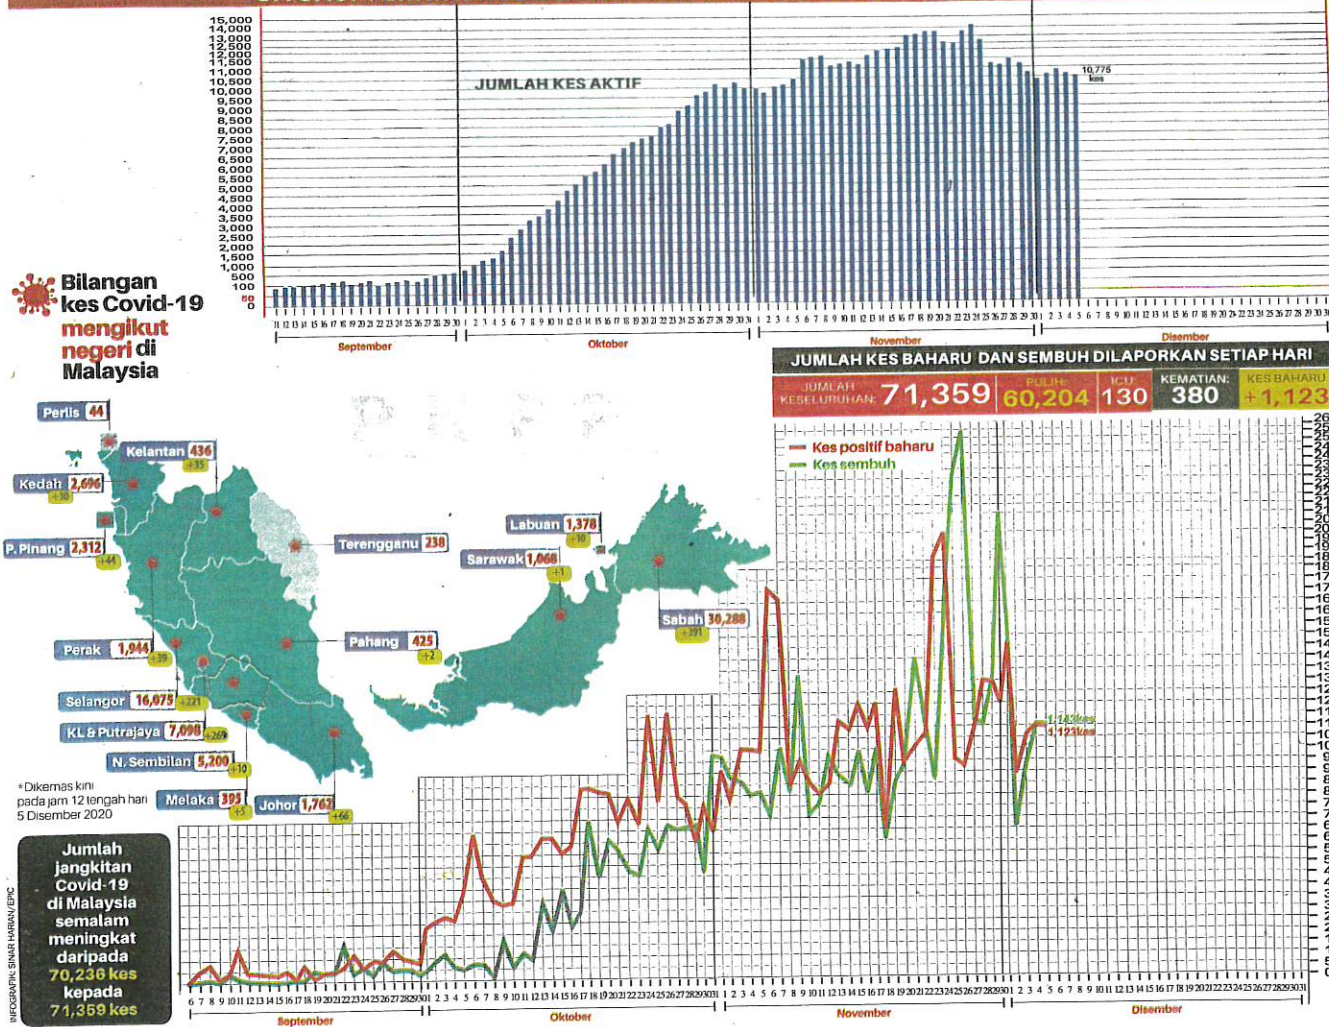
15,000
14,000
13,000
12,500
12,000
11,500
11,000
10,500
10,000
9,500
9,000
8,500
8,000
7,500
7,000
6,500
6,000
5,500
5,000
4,500
4,000
3,500
3,000
2,500
2,000
1,500
1,000
500
100
50
0

JUMLAH KES AKTIF

10,775 kes

September
Oktober
November
Disember

Bilangan kes Covid-19 mengikut negeri di Malaysia

Perlis 44
Kelantan 436 +35
Kedah 2,696 +30
P. Pinang 2,312 +44
Terengganu 238
Labuan 1,378 +10
Sarawak 1,068 +1
Sabah 30,288 +391
Perak 1,944 +39
Pahang 425 +2
Selangor 16,075 +221
KL & Putrajaya 7,098 +269
N. Sembilan 5,209 +10
Melaka 395 +5
Johor 1,762 +66

*Dikemas kini pada jam 12 tengah hari 5 Disember 2020

Jumlah jangkitan Covid-19 di Malaysia semalam meningkat daripada 70,236 kes kepada 71,359 kes

INFOGRAFIK: SINAR HARIAN/EPIC

JUMLAH KES BAHARU DAN SEMBUH DILAPORKAN SETIAP HARI

JUMLAH KESELURUHAN: 71,359
PULIH: 60,204
ICU: 130
KEMATIAN: 380
KES BAHARU +1,123

Kes positif baharu
Kes sembuh

1,143 kes
1,123 kes

September
Oktober
November
Disember